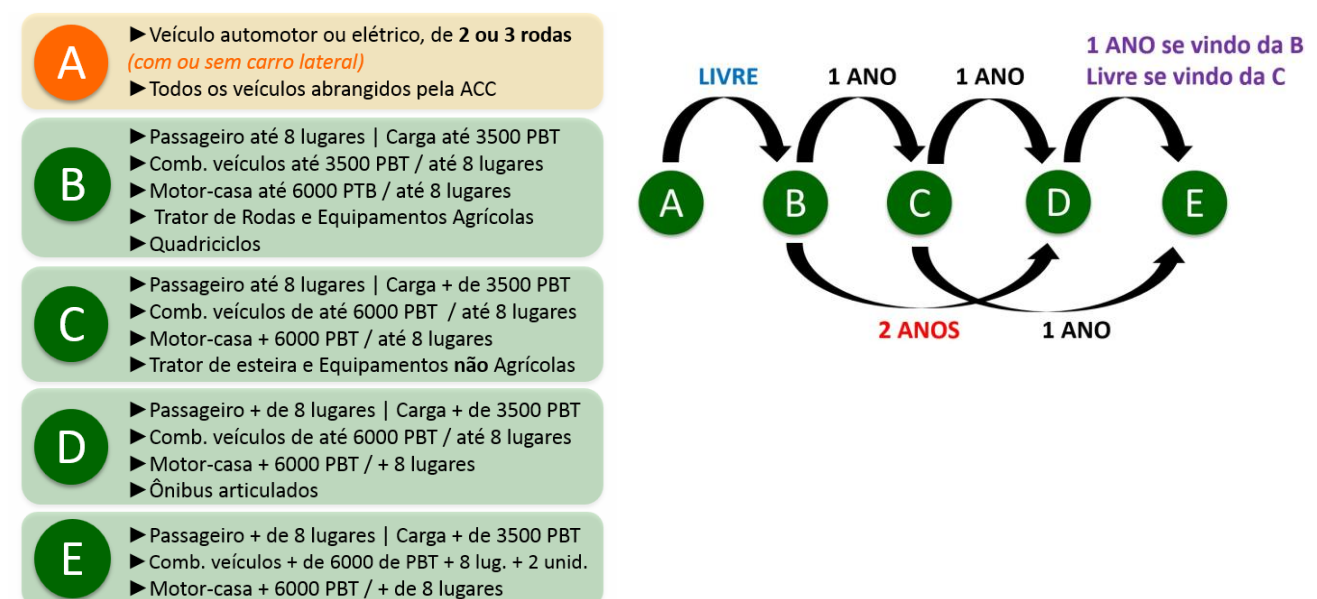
A
►Veículo automotor ou elétrico, de 2 ou 3 rodas (com ou sem carro lateral)
►Todos os veículos abrangidos pela ACC

B
►Passageiro até 8 lugares | Carga até 3500 PBT
►Comb. veículos até 3500 PBT / até 8 lugares
►Motor-casa até 6000 PTB / até 8 lugares
► Trator de Rodas e Equipamentos Agrícolas
►Quadriciclos

C
►Passageiro até 8 lugares | Carga + de 3500 PBT
►Comb. veículos de até 6000 PBT / até 8 lugares
►Motor-casa + 6000 PBT / até 8 lugares
►Trator de esteira e Equipamentos não Agrícolas

D
►Passageiro + de 8 lugares | Carga + de 3500 PBT
►Comb. veículos de até 6000 PBT / até 8 lugares
►Motor-casa + 6000 PBT / + 8 lugares
►Ônibus articulados

E
►Passageiro + de 8 lugares | Carga + de 3500 PBT
►Comb. veículos + de 6000 de PBT + 8 lug. + 2 unid.
►Motor-casa + 6000 PBT / + de 8 lugares

LIVRE
1 ANO
1 ANO
1 ANO se vindo da B
Livre se vindo da C
A
B
C
D
E
2 ANOS
1 ANO